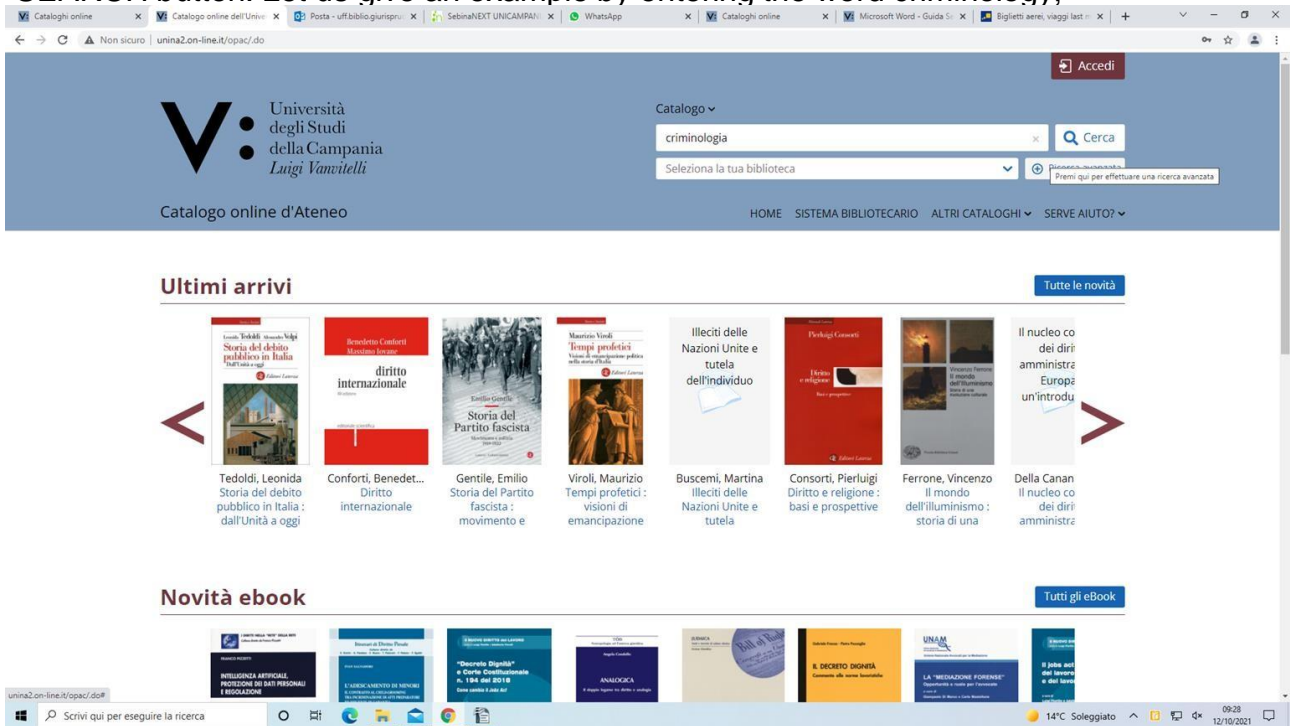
Cataloghi online | Catalogo online dell'Unive | Posta - uff.biblio.giurispru | SebinaNEXT UNICAMPAN | WhatsApp | Cataloghi online | Microsoft Word - Guida Se | Biglietti aerei, viaggi last m

Non sicuro | unina2.on-line.it/opac/.do

Accedi

Università degli Studi della Campania Luigi Vanvitelli

Catalogo

criminologia

Cerca

Seleziona la tua biblioteca

Ricerca avanzata

Premi qui per effettuare una ricerca avanzata

Catalogo online d'Ateneo

HOME SISTEMA BIBLIOTECARIO ALTRI CATALOGHI SERVE AIUTO?

Ultimi arrivi

Tutte le novità

Tedoldi, Leonida
Storia del debito pubblico in Italia : dall'Unità a oggi

Conforti, Benedet...
Diritto internazionale

Gentile, Emilio
Storia del Partito fascista : movimento e

Viroli, Maurizio
Tempi profetici : visioni di emancipazione

Buscemi, Martina
Illeciti delle Nazioni Unite e tutela

Consorti, Pierluigi
Diritto e religione : basi e prospettive

Ferrone, Vincenzo
Il mondo dell'illuminismo : storia di una

Della Canan
Il nucleo co dei diri amministra

Novità ebook

Tutti gli eBook

unina2.on-line.it/opac/.do#

Scrivi qui per eseguire la ricerca

14°C Soleggiato

09:28
12/10/2021